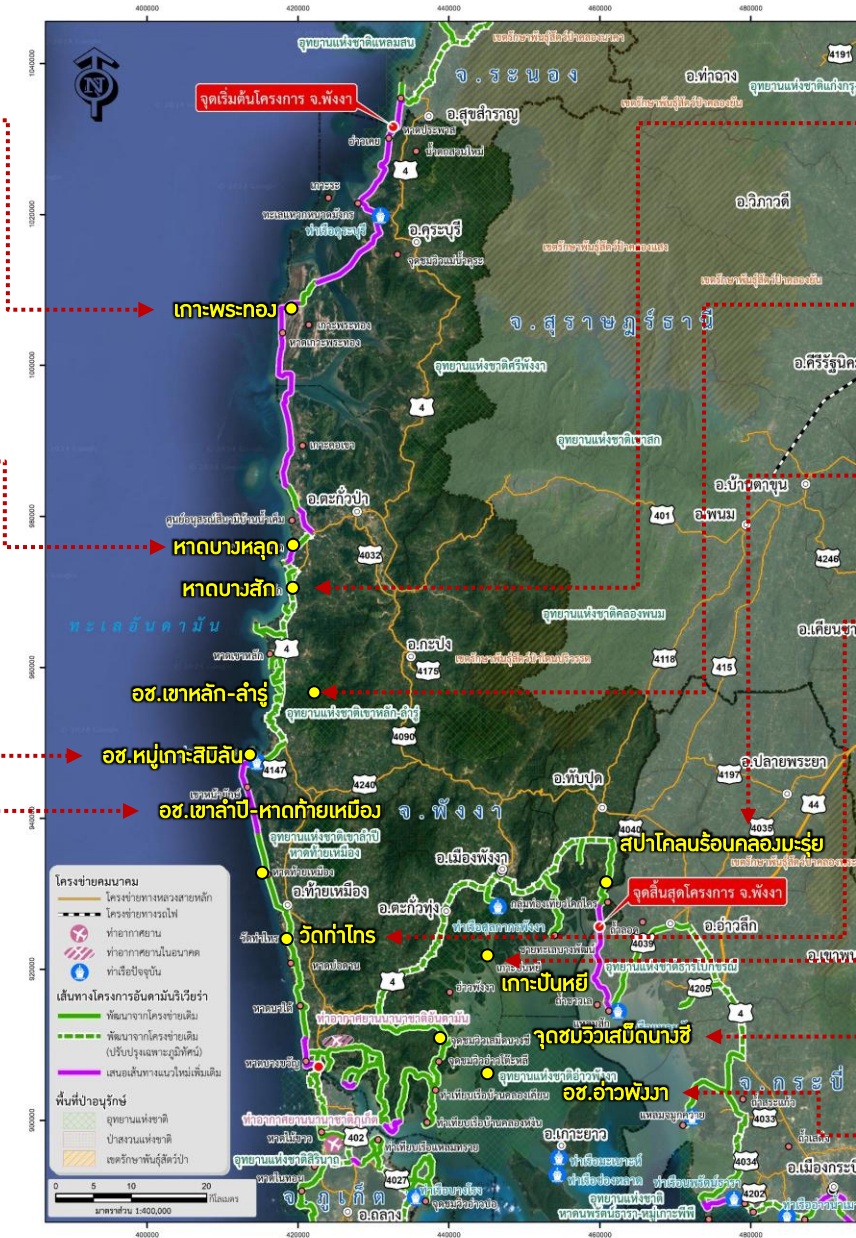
400000 420000 440000 460000 480000

N

จุดเริ่มต้นโครงการ จ.พังงา

จ.ระนอง

อ.สุขสำราญ

อ.ท่าฉาง

อุทยานแห่งชาติแหลมสน

อ.คุระบุรี

ท่าเรือคุระบุรี

อ.วิภาวดี

เกาะพระทอง

จ.สุราษฎร์ธานี

อ.คีรีรัฐนิคม

อุทยานแห่งชาติศรีพังงา

อุทยานแห่งชาติเขาสก

อ.ตะกั่วป่า

อ.บ้านตาขุน

อ.พนม

หาดบางหลุด

หาดบางสัก

อุทยานแห่งชาติคลองพนม

ทะเลอันดามัน

อ.กะปง

อ.เคียนซา

อช.เขาหลัก-ลำรู่

อุทยานแห่งชาติเขาหลัก-ลำรู่

อช.หมู่เกาะสิมิลัน

อ.ทับปุด

อ.ปลายพระยา

อช.เขาลำปี-หาดท้ายเหมือง

จ.พังงา

อุทยานแห่งชาติเขาลำปี หาดท้ายเหมือง

อ.เมืองพังงา

สปาโคลนร้อนคลองมะรุ่ย

อ.ท้ายเหมือง

จุดสิ้นสุดโครงการ จ.พังงา

อ.ตะกั่วทุ่ง

อ.อ่าวลึก

วัดท่าไทร

เกาะปันหยี

จุดชมวิวเสม็ดนางชี

อช.อ่าวพังงา

อุทยานแห่งชาติอ่าวพังงา

จ.กระบี่

อ.เกาะยาว

อ.เมืองกระบี่

จ.ภูเก็ต

อ.ถลาง

โครงข่ายคมนาคม
โครงข่ายทางหลวงสายหลัก
โครงข่ายทางรถไฟ
ท่าอากาศยาน
ท่าอากาศยานในอนาคต
ท่าเรือปัจจุบัน
เส้นทางโครงการอันดามันริเวียร่า
พัฒนาจากโครงข่ายเดิม
พัฒนาจากโครงข่ายเดิม (ปรับปรุงเฉพาะภูมิทัศน์)
เสนอเส้นทางแนวใหม่เพิ่มเติม
พื้นที่ป่าอนุรักษ์
อุทยานแห่งชาติ
ป่าสงวนแห่งชาติ
เขตรักษาพันธุ์สัตว์ป่า

0 5 10 20 กิโลเมตร
มาตราส่วน 1:400,000

1040000 1020000 1000000 980000 960000 940000 920000 900000